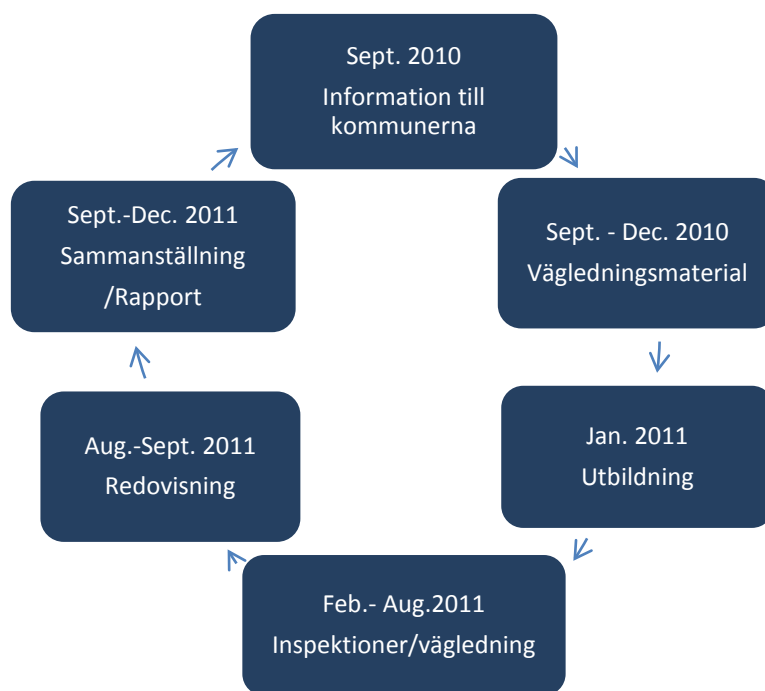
Sept. 2010
Information till kommunerna

Sept. - Dec. 2010
Vägledningsmaterial

Jan. 2011
Utbildning

Feb.- Aug.2011
Inspektioner/vägledning

Aug.-Sept. 2011
Redovisning

Sept.-Dec. 2011
Sammanställning /Rapport